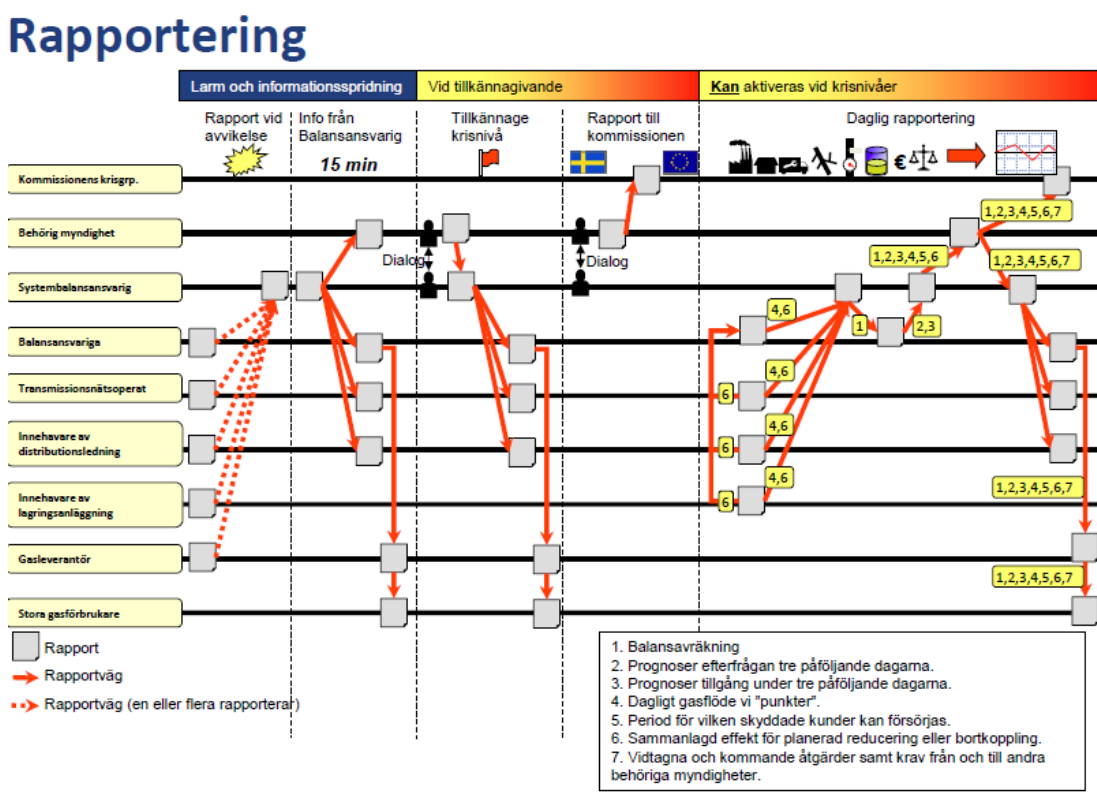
Rapportering

Larm och informationsspridning

Vid tillkännagivande

Kan aktiveras vid krisnivåer

Rapport vid avvikelse

Info från Balansansvarig

15 min

Tillkännage krisnivå

Rapport till kommissionen

Daglig rapportering

€

Kommissionens krisgrp.

Behörig myndighet

Systembalansansvarig

Balansansvariga

Transmissionsnätsoperat

Innehavare av distributionsledning

Innehavare av lagringsanläggning

Gasleverantör

Stora gasförbrukare

Dialog

Dialog

4,6

4,6

4,6

4,6

6

6

6

1

2,3

1,2,3,4,5,6

1,2,3,4,5,6,7

1,2,3,4,5,6,7

1,2,3,4,5,6,7

1,2,3,4,5,6,7

Rapport

Rapportväg

Rapportväg (en eller flera rapporterar)

1. Balansavräkning
2. Prognoser efterfrågan tre påföljande dagarna.
3. Prognoser tillgång under tre påföljande dagarna.
4. Dagligt gasflöde vi "punkter".
5. Period för vilken skyddade kunder kan försörjas.
6. Sammanlagd effekt för planerad reducering eller bortkoppling.
7. Vidtagna och kommande åtgärder samt krav från och till andra behöriga myndigheter.